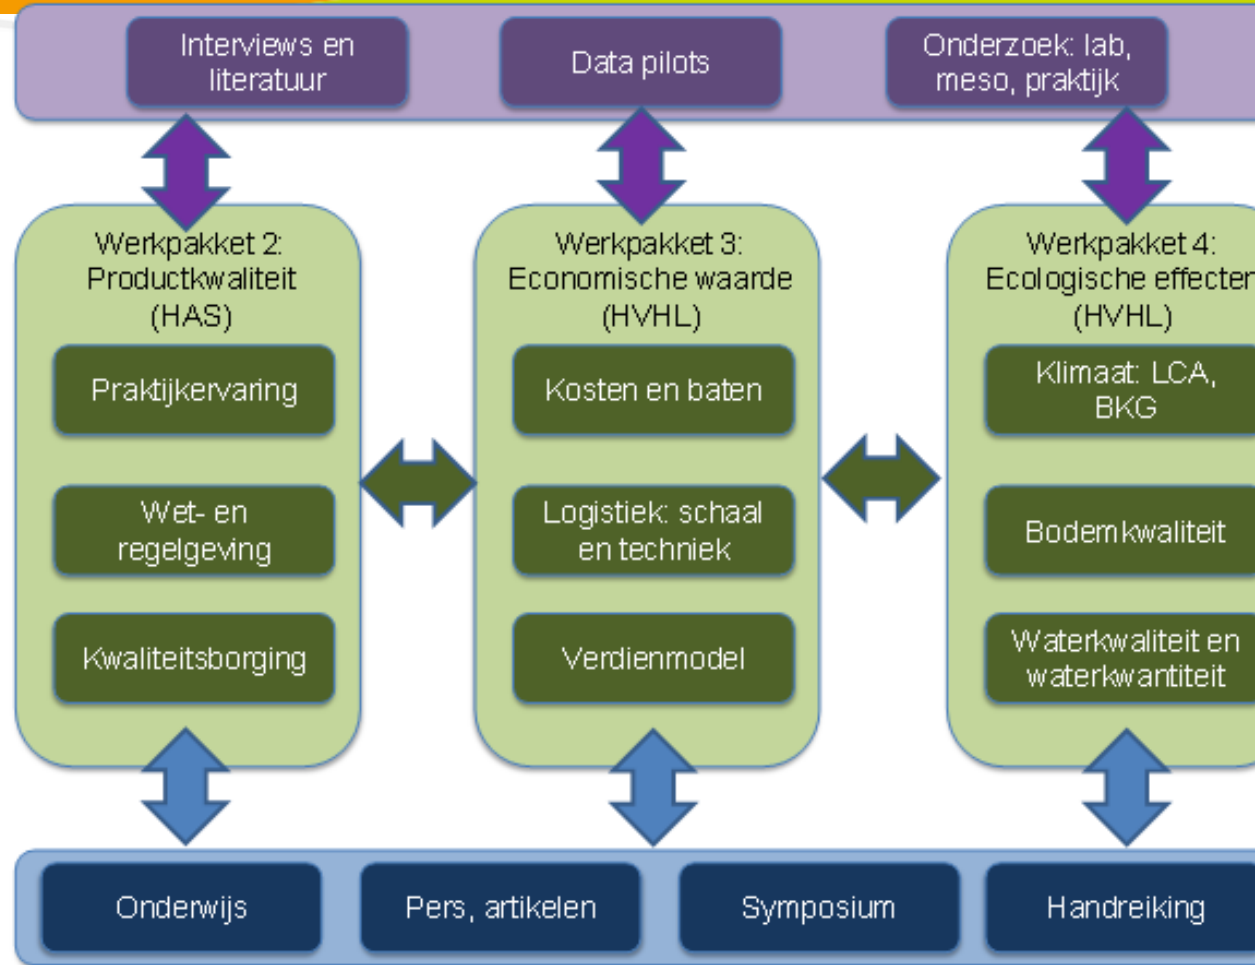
Interviews en literatuur

Data pilots

Onderzoek: lab, meso, praktijk

Werkpakket 2: Productkwaliteit (HAS)

Praktijkervaring

Wet- en regelgeving

Kwaliteitsborging

Werkpakket 3: Economische waarde (HVHL)

Kosten en baten

Logistiek: schaal en techniek

Verdienmodel

Werkpakket 4: Ecologische effecten (HVHL)

Klimaat: LCA, BKG

Bodemkwaliteit

Waterkwaliteit en waterkwantiteit

Onderwijs

Pers, artikelen

Symposium

Handreiking